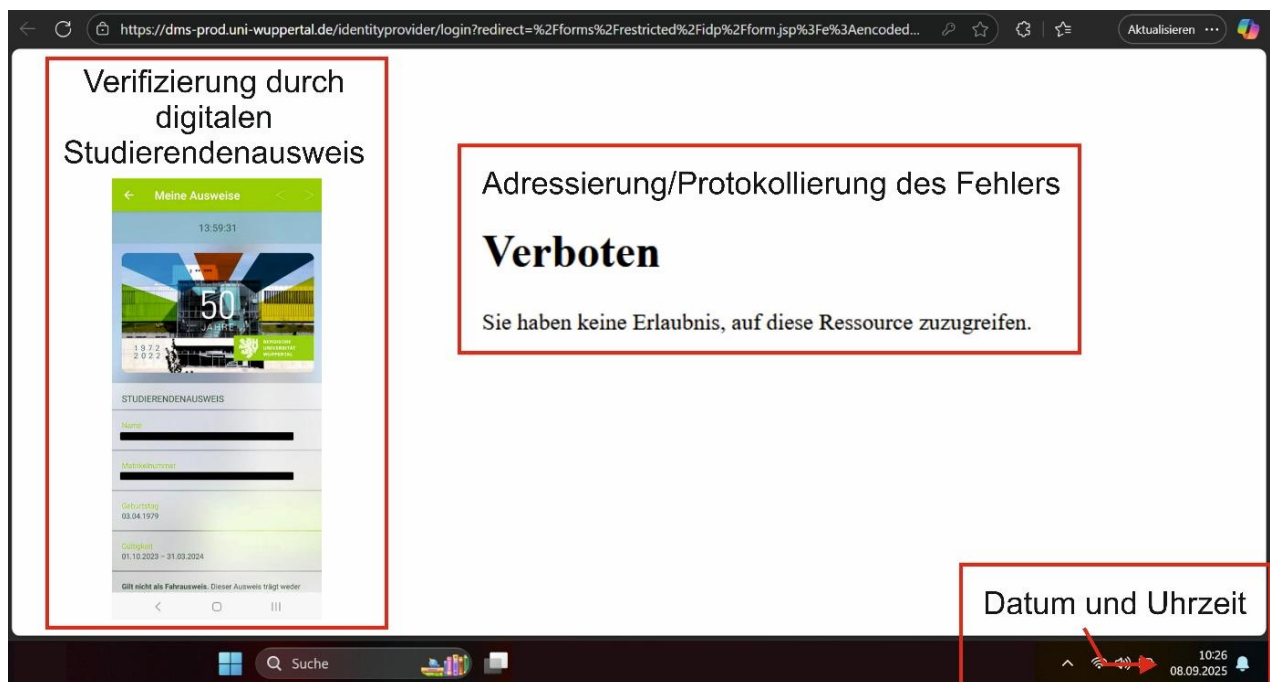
https://dms-prod.uni-wuppertal.de/identityprovider/login?redirect=%2Fforms%2Frestricted%2Fidp%2Fform.jsp%3Fe%3Aencoded...

Aktualisieren ···

Verifizierung durch digitalen Studierendenausweis

Meine Ausweise

13:59:31

50
JAHRE
1972
2022

BERGISCHE UNIVERSITÄT WUPPERTAL

STUDIERENDENAUSWEIS

Name

Matrikelnummer

Geburtstag
03.04.1979

Gültigkeit
01.10.2023 – 31.03.2024

Gilt nicht als Fahrausweis. Dieser Ausweis trägt weder

Adressierung/Protokollierung des Fehlers

Verboten

Sie haben keine Erlaubnis, auf diese Ressource zuzugreifen.

Datum und Uhrzeit

Suche

10:26
08.09.2025